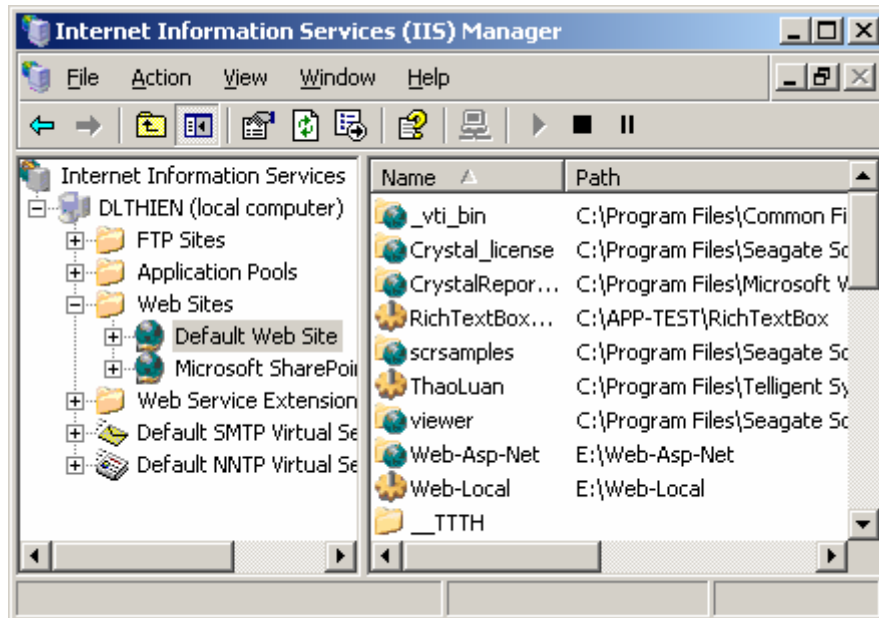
Internet Information Services (IIS) Manager

File Action View Window Help

Internet Information Services
DLTHIEN (local computer)
FTP Sites
Application Pools
Web Sites
Default Web Site
Microsoft SharePoi
Web Service Extension
Default SMTP Virtual Se
Default NNTP Virtual Se

| Name | Path |
|---|---|
| _vti_bin | C:\Program Files\Common Fi |
| Crystal_license | C:\Program Files\Seagate Sc |
| CrystalRepor... | C:\Program Files\Microsoft V |
| RichTextBox... | C:\APP-TEST\RichTextBox |
| scrsamples | C:\Program Files\Seagate Sc |
| ThaoLuan | C:\Program Files\Telligent Sy |
| viewer | C:\Program Files\Seagate Sc |
| Web-Asp-Net | E:\Web-Asp-Net |
| Web-Local | E:\Web-Local |
| __TTTH | |